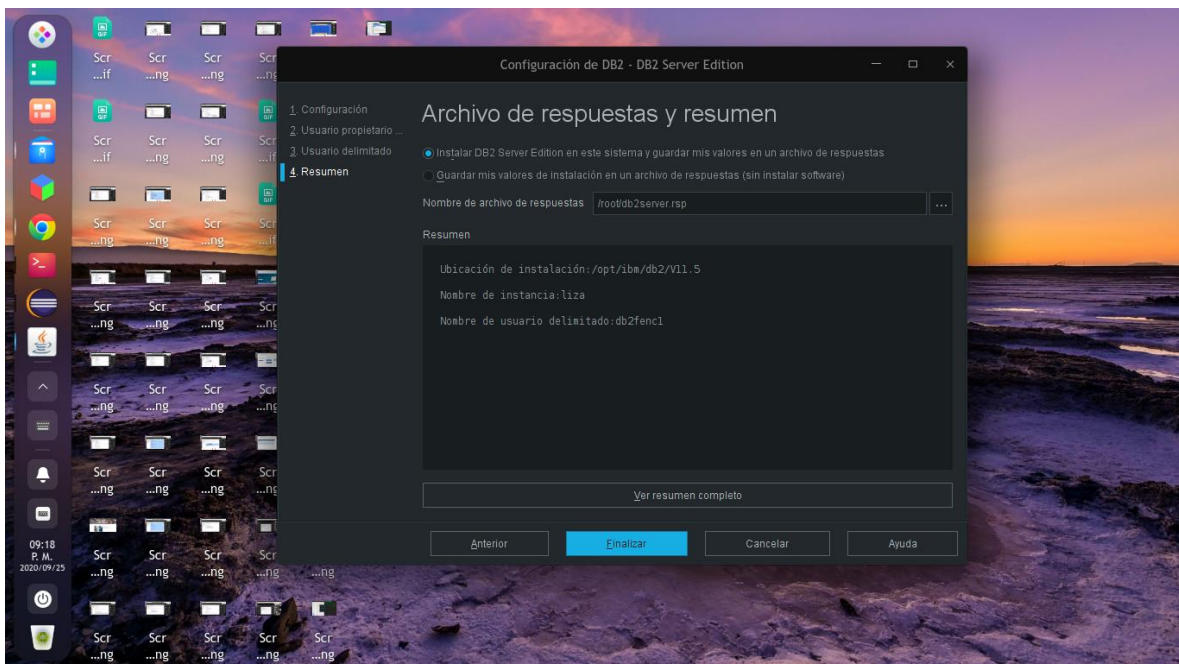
Scr ...if
Scr ...ng
Scr ...ng
Scr ...ng
Scr ...if
Scr ...ng
Scr ...ng
Scr ...if
Scr ...ng
Scr ...ng
Scr ...ng
Scr ...if
Scr ...ng
Scr ...ng
Scr ...ng
Scr ...ng
Scr ...ng
Scr ...ng
Scr ...ng
Scr ...ng
Scr ...ng
Scr ...ng
Scr ...ng
Scr ...ng
Scr ...ng
Scr ...ng
Scr ...ng
Scr ...ng
Scr ...ng
...ng
Scr ...ng
Scr ...ng
Scr ...ng
Scr ...ng
Scr ...ng

09:18
P. M.
2020/09/25

Configuración de DB2 - DB2 Server Edition

1. Configuración
2. Usuario propietario ...
3. Usuario delimitado
4. Resumen

Archivo de respuestas y resumen

Instalar DB2 Server Edition en este sistema y guardar mis valores en un archivo de respuestas
Guardar mis valores de instalación en un archivo de respuestas (sin instalar software)

Nombre de archivo de respuestas /root/db2server.rsp ...

Resumen

Ubicación de instalación:/opt/ibm/db2/V11.5

Nombre de instancia:liza

Nombre de usuario delimitado:db2fenc1

Ver resumen completo

Anterior
Finalizar
Cancelar
Ayuda